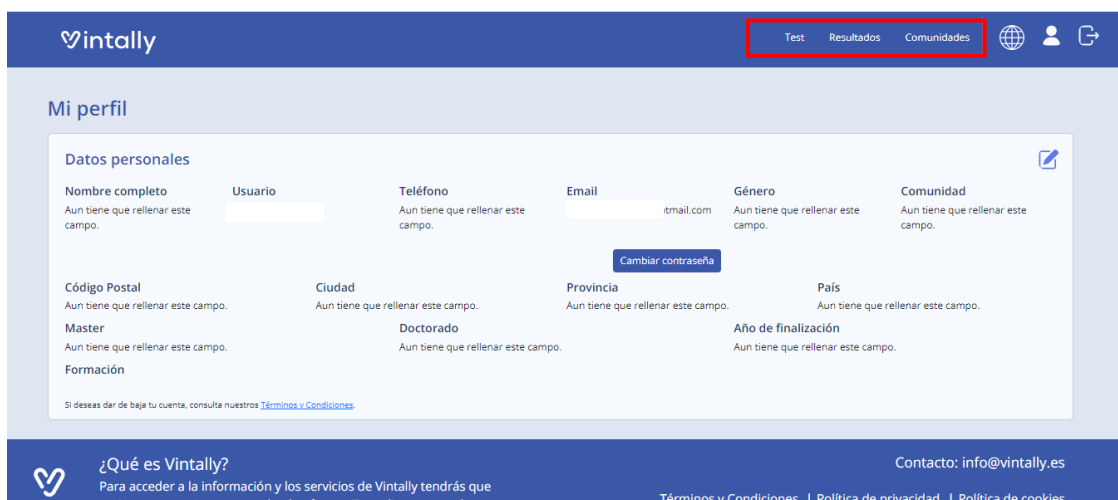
Vintally

Test Resultados Comunidades

Mi perfil

Datos personales

Nombre completo
Aun tiene que rellenar este campo.

Usuario

Teléfono
Aun tiene que rellenar este campo.

Email
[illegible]tmail.com

Género
Aun tiene que rellenar este campo.

Comunidad
Aun tiene que rellenar este campo.

Cambiar contraseña

Código Postal
Aun tiene que rellenar este campo.

Ciudad
Aun tiene que rellenar este campo.

Provincia
Aun tiene que rellenar este campo.

País
Aun tiene que rellenar este campo.

Master
Aun tiene que rellenar este campo.

Doctorado
Aun tiene que rellenar este campo.

Año de finalización
Aun tiene que rellenar este campo.

Formación

Si deseas dar de baja tu cuenta, consulta nuestros Términos y Condiciones.

¿Qué es Vintally?
Para acceder a la información y los servicios de Vintally tendrás que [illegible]

Contacto: info@vintally.es

Términos y Condiciones | Política de privacidad | Política de cookies